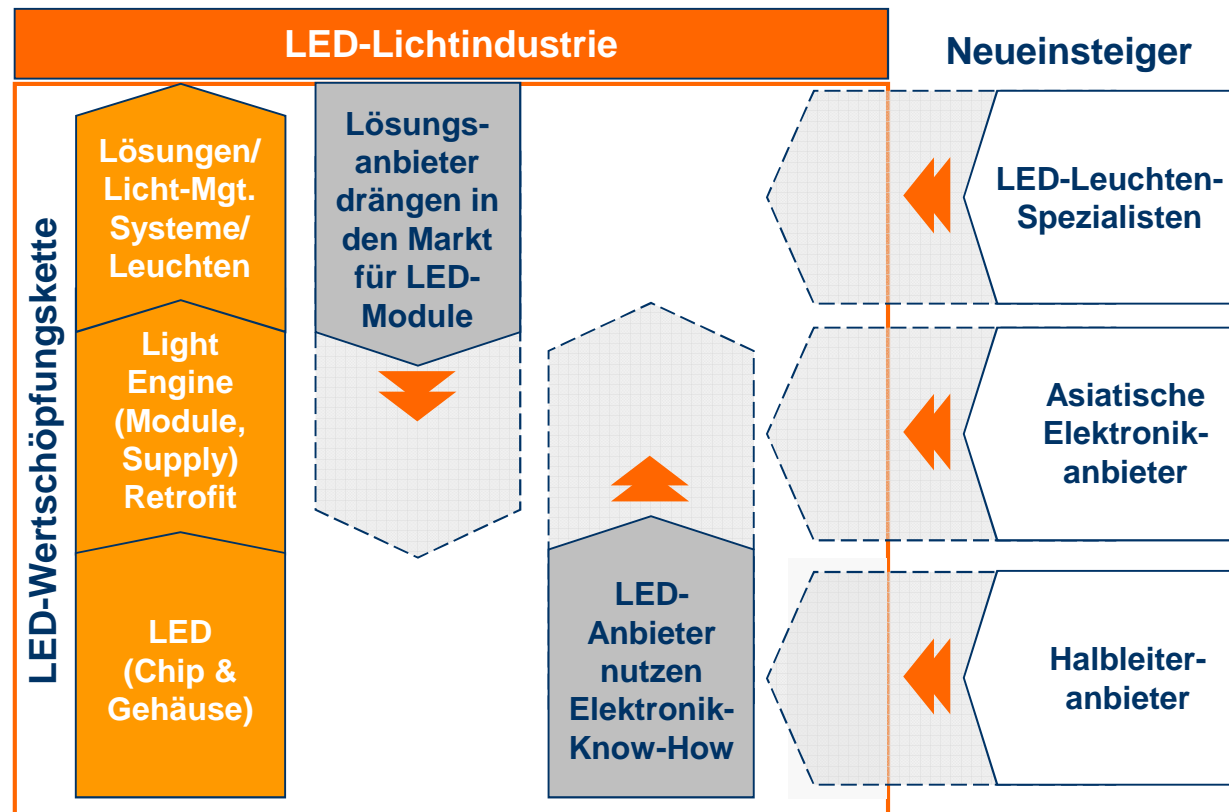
LED-Lichtindustrie

Neueinsteiger

LED-Wertschöpfungskette

Lösungen/ Licht-Mgt. Systeme/ Leuchten

Light Engine (Module, Supply) Retrofit

LED (Chip & Gehäuse)

Lösungsanbieter drängen in den Markt für LED-Module

LED-Anbieter nutzen Elektronik-Know-How

LED-Leuchten-Spezialisten

Asiatische Elektronikanbieter

Halbleiteranbieter